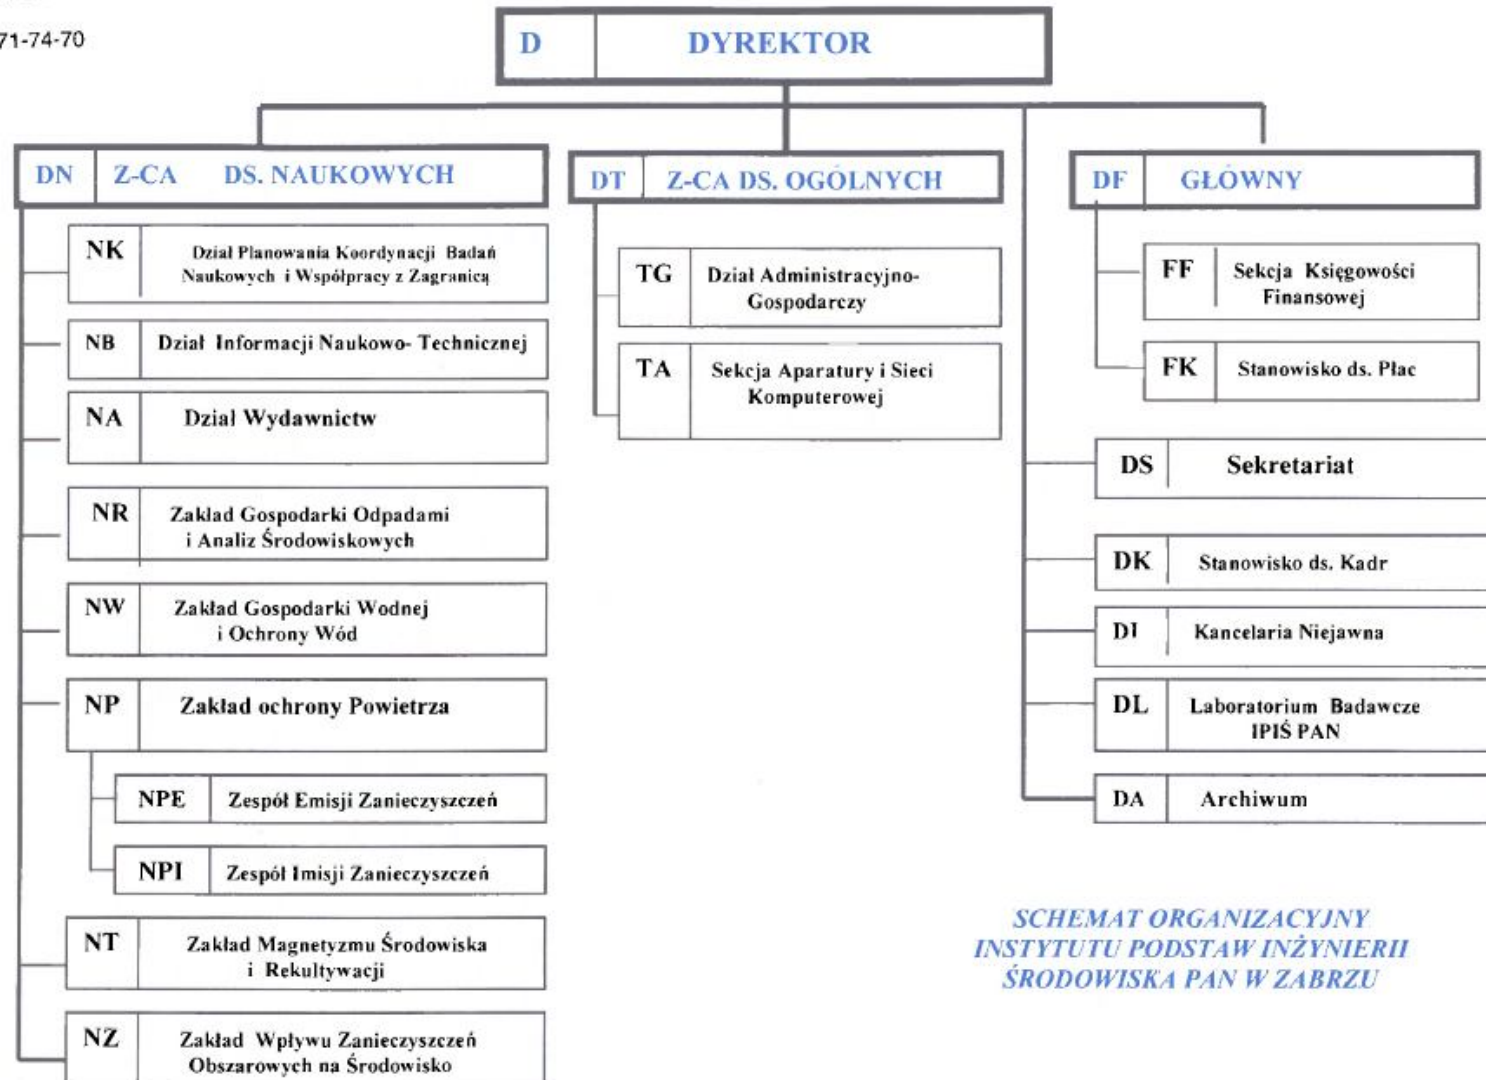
71-74-70

D DYREKTOR

DN Z-CA DS. NAUKOWYCH

NK Dział Planowania Koordynacji Badań Naukowych i Współpracy z Zagranicą

NB Dział Informacji Naukowo- Technicznej

NA Dział Wydawnictw

NR Zakład Gospodarki Odpadami i Analiz Środowiskowych

NW Zakład Gospodarki Wodnej i Ochrony Wód

NP Zakład ochrony Powietrza

NPE Zespół Emisji Zanieczyszczeń

NPI Zespół Imisji Zanieczyszczeń

NT Zakład Magnetyzmu Środowiska i Rekultywacji

NZ Zakład Wpływu Zanieczyszczeń Obszarowych na Środowisko

DT Z-CA DS. OGÓLNYCH

TG Dział Administracyjno-Gospodarczy

TA Sekcja Aparatury i Sieci Komputerowej

DF GŁÓWNY

FF Sekcja Księgowości Finansowej

FK Stanowisko ds. Płac

DS Sekretariat

DK Stanowisko ds. Kadr

DI Kancelaria Niejawna

DL Laboratorium Badawcze IPIŚ PAN

DA Archiwum

SCHEMAT ORGANIZACYJNY INSTYTUTU PODSTAW INŻYNIERII ŚRODOWISKA PAN W ZABRZU